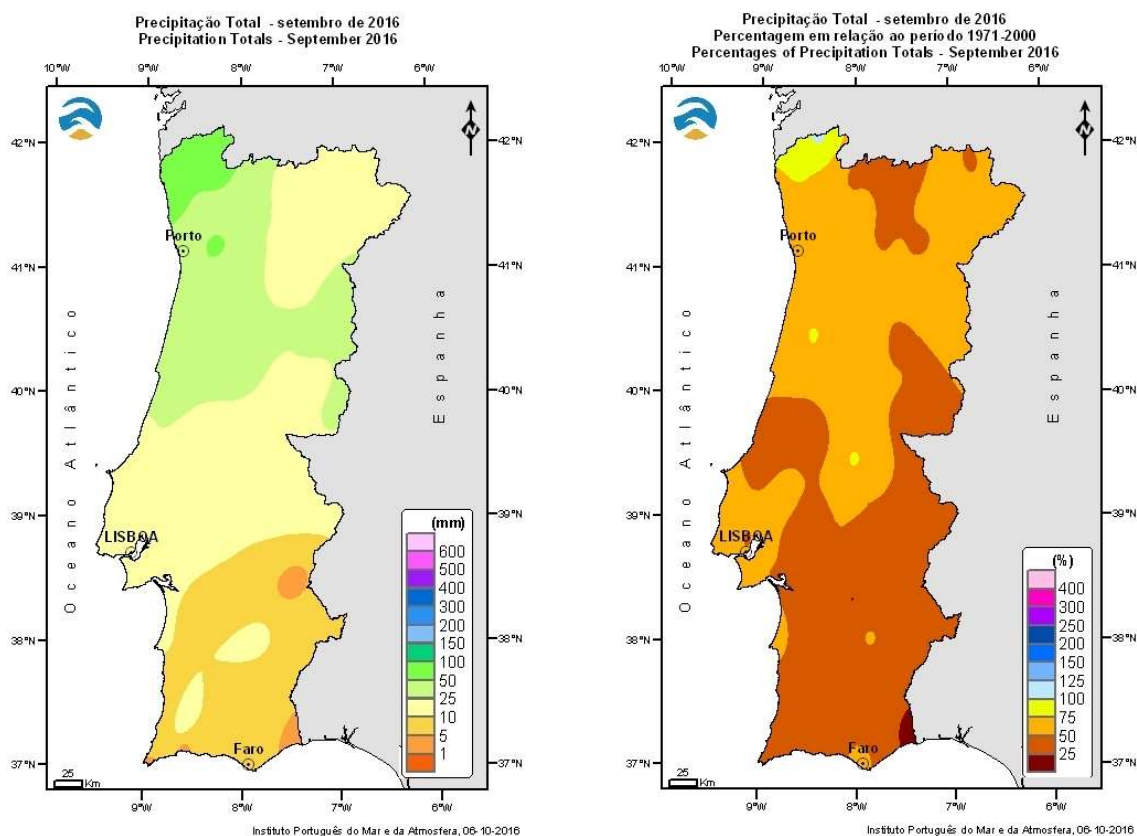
Precipitação Total - setembro de 2016
Precipitation Totals - September 2016

10°W 9°W 8°W 7°W 6°W

42°N
41°N
40°N
39°N
38°N
37°N

Porto
LISBOA
Faro

Oceano Atlântico

Espanha

(mm)
600
500
400
300
200
150
100
50
25
10
5
1

25 Km

9°W 8°W 7°W 6°W

Instituto Português do Mar e da Atmosfera, 06-10-2016

Precipitação Total - setembro de 2016
Percentagem em relação ao período 1971-2000
Percentages of Precipitation Totals - September 2016

10°W 9°W 8°W 7°W 6°W

42°N
41°N
40°N
39°N
38°N
37°N

Porto
LISBOA
Faro

Oceano Atlântico

Espanha

(%)
400
300
250
200
150
125
100
75
50
25

25 Km

9°W 8°W 7°W 6°W

Instituto Português do Mar e da Atmosfera, 06-10-2016